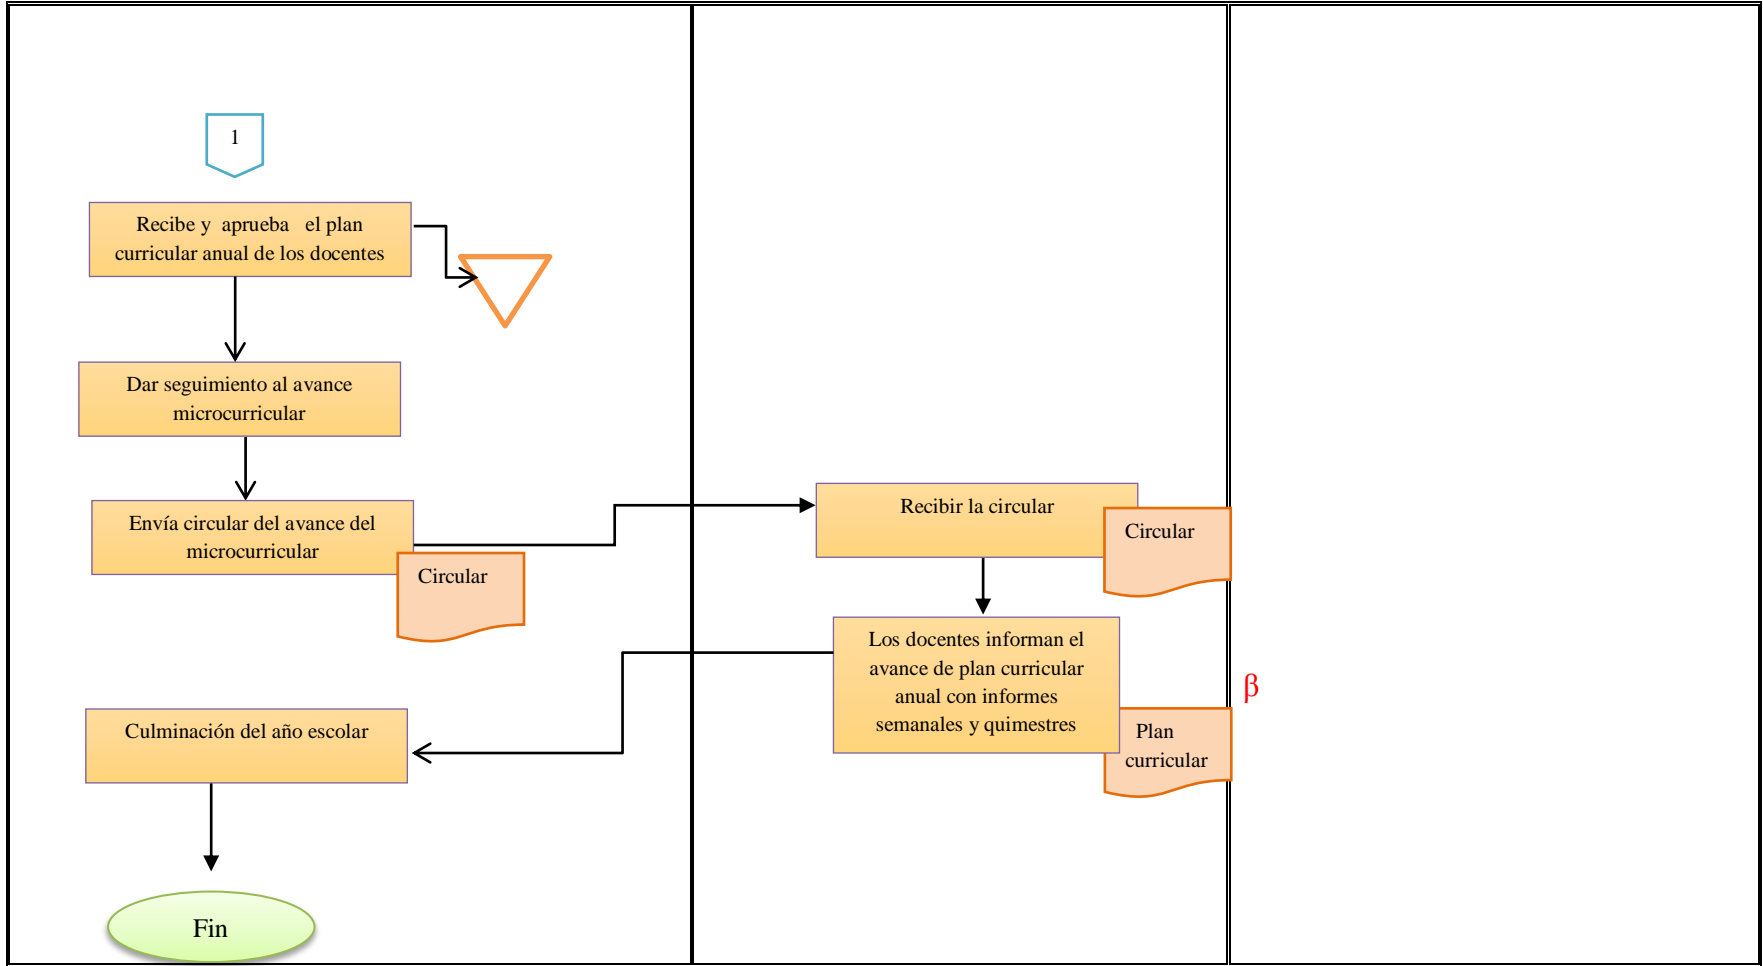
1

Recibe y aprueba el plan curricular anual de los docentes

Dar seguimiento al avance microcurricular

Envía circular del avance del microcurricular

Circular

Culminación del año escolar

Fin

Recibir la circular

Circular

Los docentes informan el avance de plan curricular anual con informes semanales y quimestres

Plan curricular

β